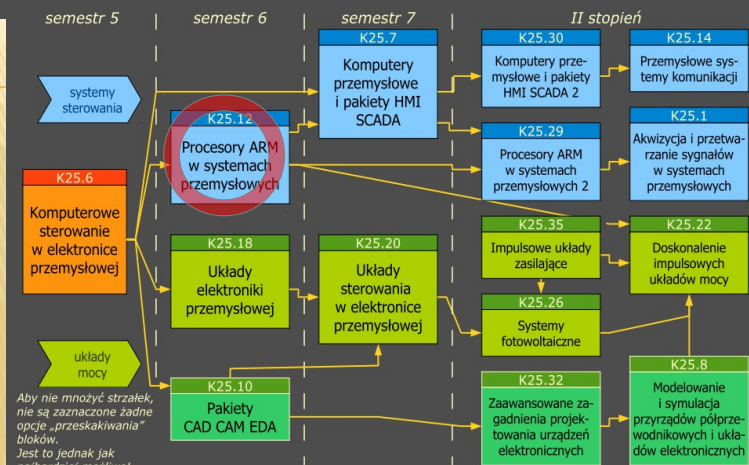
semestr 5 | semestr 6 | semestr 7 | II stopień

systemy sterowania

K25.6
Komputerowe sterowanie w elektronice przemysłowej

układy mocy

Aby nie mnożyć strzałek, nie są zaznaczone żadne opcje „przeskakiwania" bloków.
Jest to jednak jak najbardziej możliwe.

K25.12
Procesory ARM w systemach przemysłowych

K25.18
Układy elektroniki przemysłowej

K25.10
Pakiety CAD CAM EDA

K25.7
Komputery przemysłowe i pakiety HMI SCADA

K25.20
Układy sterowania w elektronice przemysłowej

K25.30
Komputery przemysłowe i pakiety HMI SCADA 2

K25.29
Procesory ARM w systemach przemysłowych 2

K25.35
Impulsowe układy zasilające

K25.26
Systemy fotowoltaiczne

K25.32
Zaawansowane zagadnienia projektowania urządzeń elektronicznych

K25.14
Przemysłowe systemy komunikacji

K25.1
Akwizycja i przetwarzanie sygnałów w systemach przemysłowych

K25.22
Doskonalenie impulsowych układów mocy

K25.8
Modelowanie i symulacja przyrządów półprzewodnikowych i układów elektronicznych